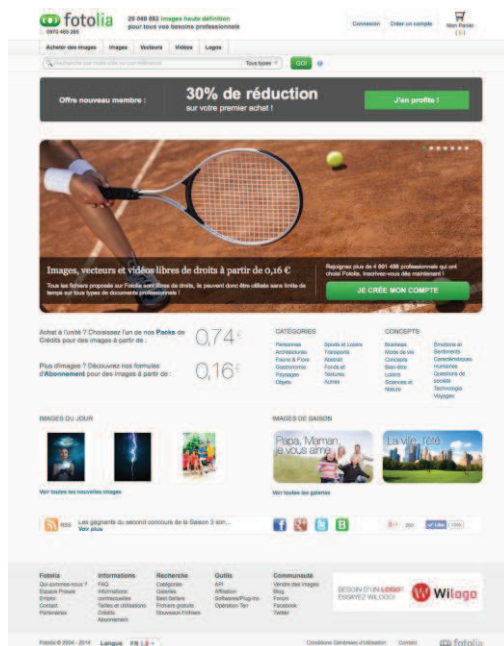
fotolia
0970 469 265

20 048 892 images haute définition pour tous vos besoins professionnels

Connexion | Créer un compte | Mon Panier

Acheter des images | Images | Vecteurs | Vidéos | Logos

Tous types | GO!

Offre nouveau membre :

30% de réduction
sur votre premier achat !

J'en profite !

Images, vecteurs et vidéos libres de droits à partir de 0,16 €

Tous les fichiers proposés sur Fotolia sont libres de droits, ils peuvent donc être utilisés sans limite de temps sur tous types de documents professionnels !

Rejoignez plus de 4 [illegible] professionnels qui ont choisi Fotolia. Inscrivez-vous dès maintenant !

JE CRÉE MON COMPTE

Achat à l'unité ? Choisissez l'un de nos Packs de Crédits pour des images à partir de : 0,74 €

Plus d'images ? Découvrez nos formules d'Abonnement pour des images à partir de : 0,16 €

CATÉGORIES
Personnes
Architecture
Faune & Flore
Gastronomie
Paysages
Objets
Sports et Loisirs
Transports
Abstrait
Fonds et Textures
Autres

CONCEPTS
Business
Mode de vie
Contacts
Bien-être
Loisirs
Sciences et Nature
Émotions et Sentiments
Correspondances
Questions de société
Technologie
Voyages

IMAGES DU JOUR

Voir toutes les nouvelles images

IMAGES DE SAISON

Papa, Maman je vous aime

La ville l'été

Voir toutes les galeries

RSS Les gagnants du second concours de la Saison 3 son...
Voir plus

Fotolia
Qui sommes-nous ?
Espace Presse
Emploi
Contact
Partenaires

Informations
FAQ
Informations commerciales
Tailles et utilisations
Crédits
Abonnement

Recherche
Catégories
Galeries
Best Sellers
Fichiers gratuits
Nouveaux Fichiers

Outils
API
Affiliation
Software/Plug-ins
Opération Ten

Communauté
Vendre des images
Blog
Forum
Facebook
Twitter

BESOIN D'UN LOGO? ESSAYEZ WILOGO!
Wilogo

Fotolia © 2004 - 2014 Langue FR

Conditions Générales d'utilisation Contact fotolia